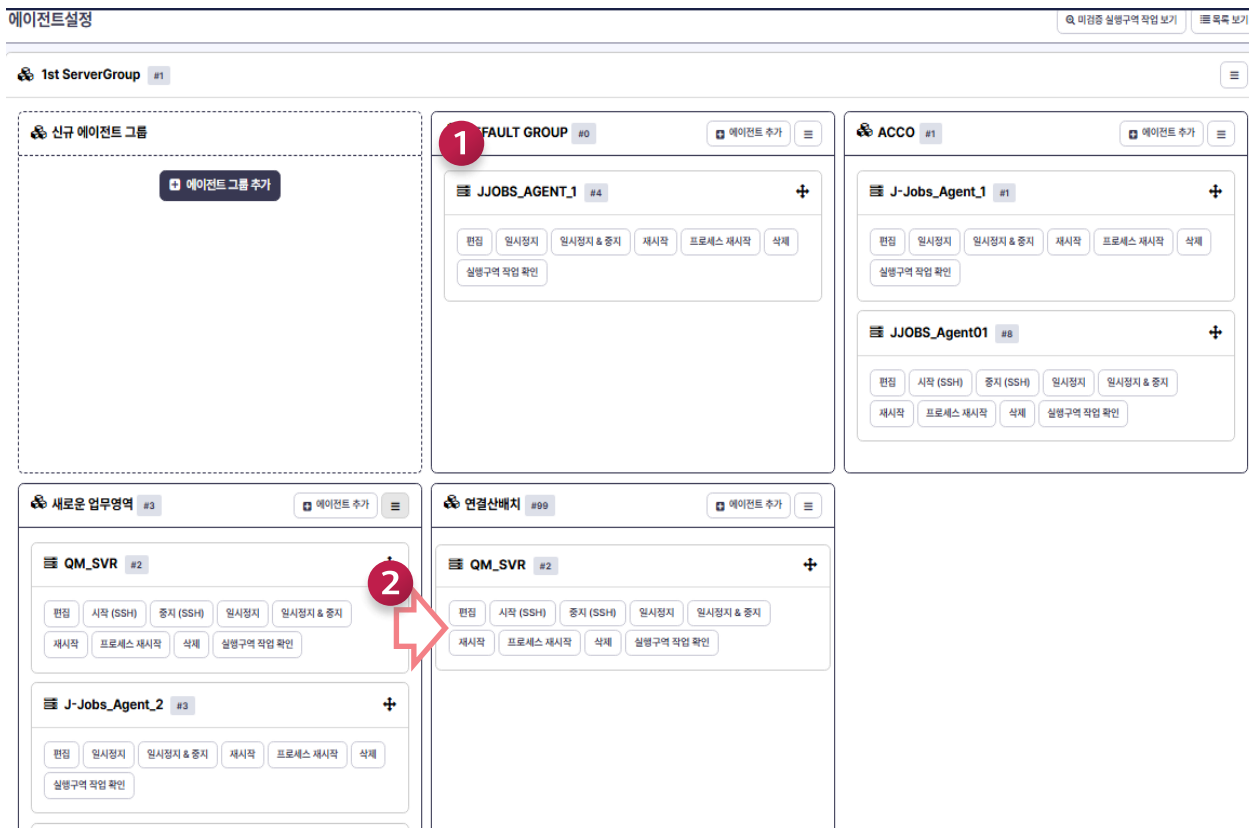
에이전트설정

미검증 실행구역 작업 보기
목록 보기

1st ServerGroup #1

신규 에이전트 그룹

에이전트 그룹 추가

1

FAULT GROUP #0

에이전트 추가

JJOBS_AGENT_1 #4

편집 일시정지 일시정지 & 중지 재시작 프로세스 재시작 삭제 실행구역 작업 확인

ACCO #1

에이전트 추가

J-Jobs_Agent_1 #1

편집 일시정지 일시정지 & 중지 재시작 프로세스 재시작 삭제 실행구역 작업 확인

JJOBS_Agent01 #8

편집 시작 (SSH) 중지 (SSH) 일시정지 일시정지 & 중지 재시작 프로세스 재시작 삭제 실행구역 작업 확인

새로운 업무영역 #3

에이전트 추가

QM_SVR #2

편집 시작 (SSH) 중지 (SSH) 일시정지 일시정지 & 중지 재시작 프로세스 재시작 삭제 실행구역 작업 확인

J-Jobs_Agent_2 #3

편집 일시정지 일시정지 & 중지 재시작 프로세스 재시작 삭제 실행구역 작업 확인

2

연결산배치 #99

에이전트 추가

QM_SVR #2

편집 시작 (SSH) 중지 (SSH) 일시정지 일시정지 & 중지 재시작 프로세스 재시작 삭제 실행구역 작업 확인